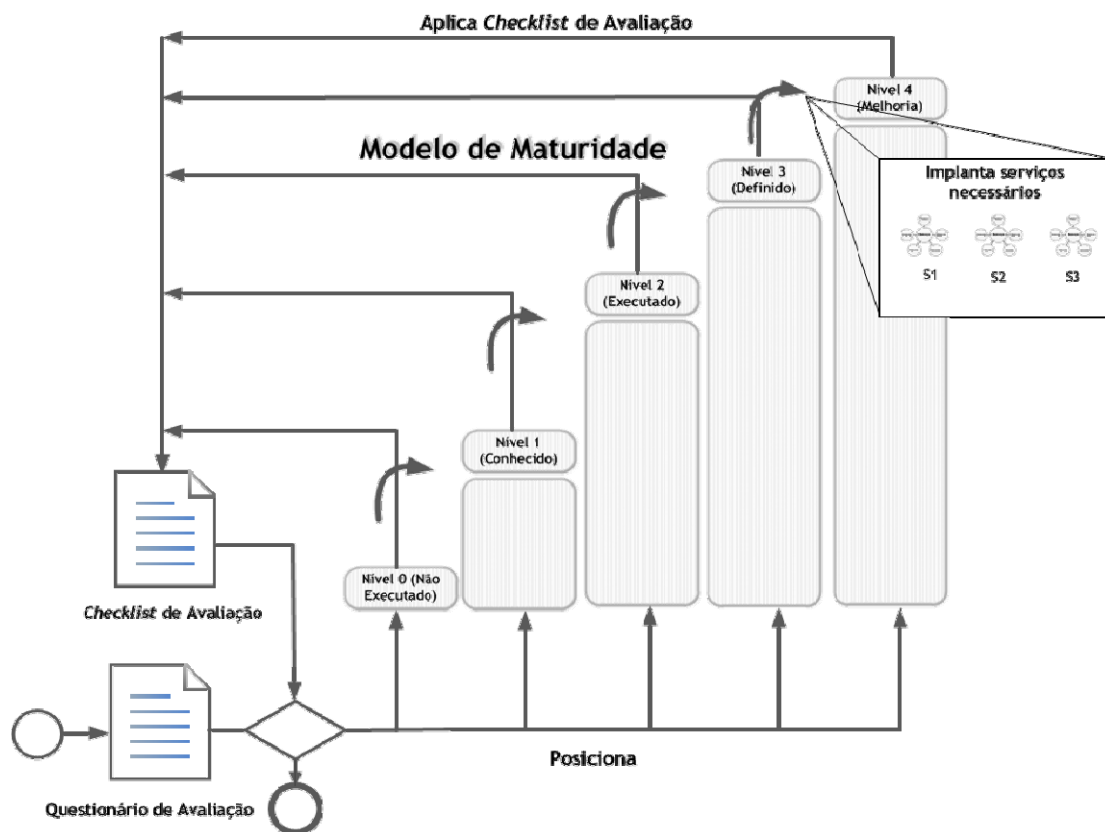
Aplica *Checklist* de Avaliação

Modelo de Maturidade

Nível 4 (Melhoria)

Implanta serviços necessários

S1

S2

S3

Nível 3 (Definido)

Nível 2 (Executado)

Nível 1 (Conhecido)

Nível 0 (Não Executado)

*Checklist* de Avaliação

Questionário de Avaliação

Posiciona